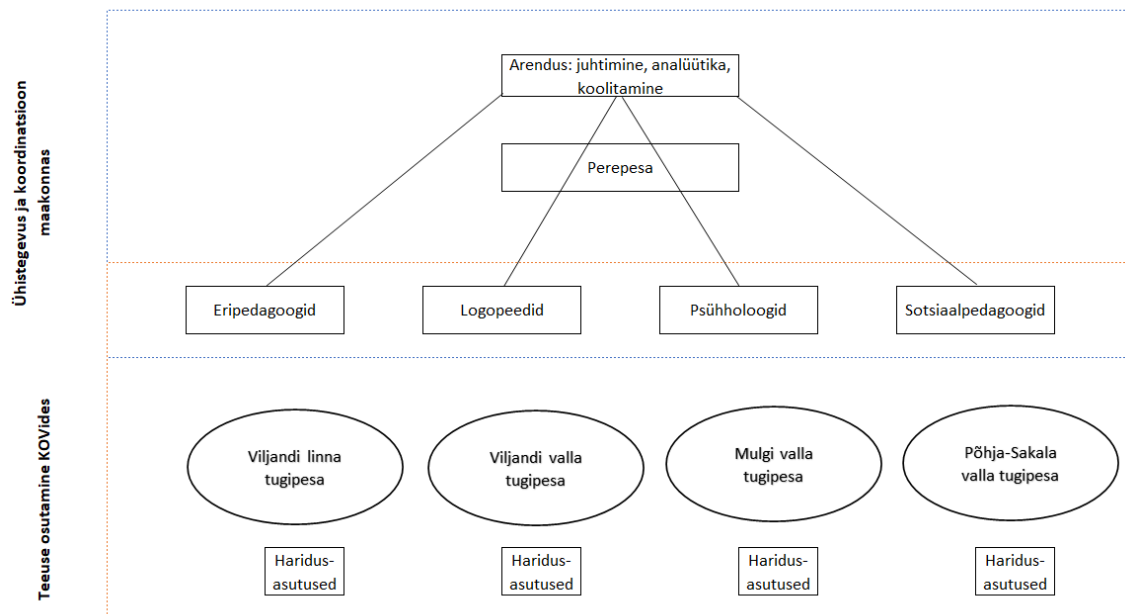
Ühistegevus ja koordinatsioon maakonnas

Arendus: juhtimine, analüütika, koolitamine

Perepesa

Eripedagoogid

Logopeedid

Psühholoogid

Sotsiaalpedagoogid

Teeuse osutamine KOVides

Viljandi linna tugipesa

Viljandi valla tugipesa

Mulgi valla tugipesa

Põhja-Sakala valla tugipesa

Haridus-asutused

Haridus-asutused

Haridus-asutused

Haridus-asutused